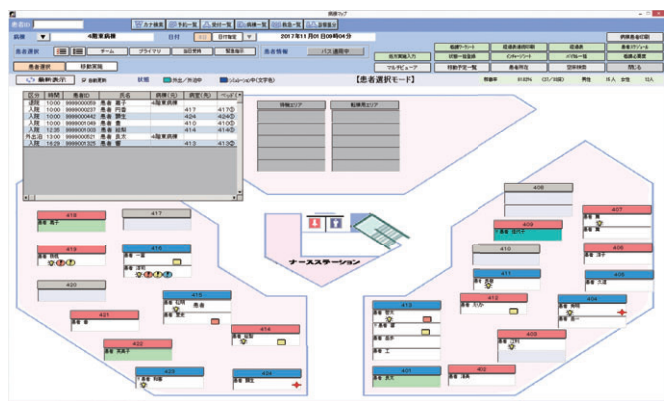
病棟マップ

患者ID

カナ検索 | 予約一覧 | 受付一覧 | 病棟一覧 | 救急一覧 | 非稼働日

病棟 ▼ 4階東病棟 | 日付 当日 日付指定 ▼ 2017年11月01日09時04分 | 病棟患者印刷

患者選択 | チーム | プライマリ | 担当医 | 緊急指示 | 患者情報 | パス適用中

指示簿記入 | 経過表 | 看護ワークシート | 経過表(看護) | 経過表 | 患者スケジュール | 看護必要度
検査一覧表 | 移動予定一覧 | 患者伝言 | 空床検索 | 閉じる

患者選択 | 移動実施

最新表示 | 自動更新 | 状況 | 外出/外泊中 | シミュレーション中(文字色)

【患者選択モード】

| 区分 | 時間 | 患者ID | 氏名 | 病棟(元) | 病室(元) | ベッド |
|---|---|---|---|---|---|---|
| 退院 | 10:00 | 9999000059 | 患者 | 4階東病棟 | | |
| 入院 | 10:00 | 9999000237 | 患者 | | 417 | 417① |
| 入院 | 10:00 | 9999000442 | 患者 | | 424 | 424① |
| 入院 | 10:00 | 9999001049 | 患者 | | 410 | 410① |
| 入院 | 12:35 | 9999001003 | 患者 | | 414 | 414① |
| 外出泊 | 13:00 | 9999000521 | 患者 | 4階東病棟 | | |
| 入院 | 14:29 | 9999001325 | 患者 | | 413 | 413① |

移動エリア | 転棟等エリア

ナースステーション

419 | 417 | 418 | 420 | 421 | 415 | 414 | 422 | 423 | 424
408 | 409 | 407 | 410 | 406 | 411 | 405 | 412 | 404 | 413 | 403 | 401 | 402